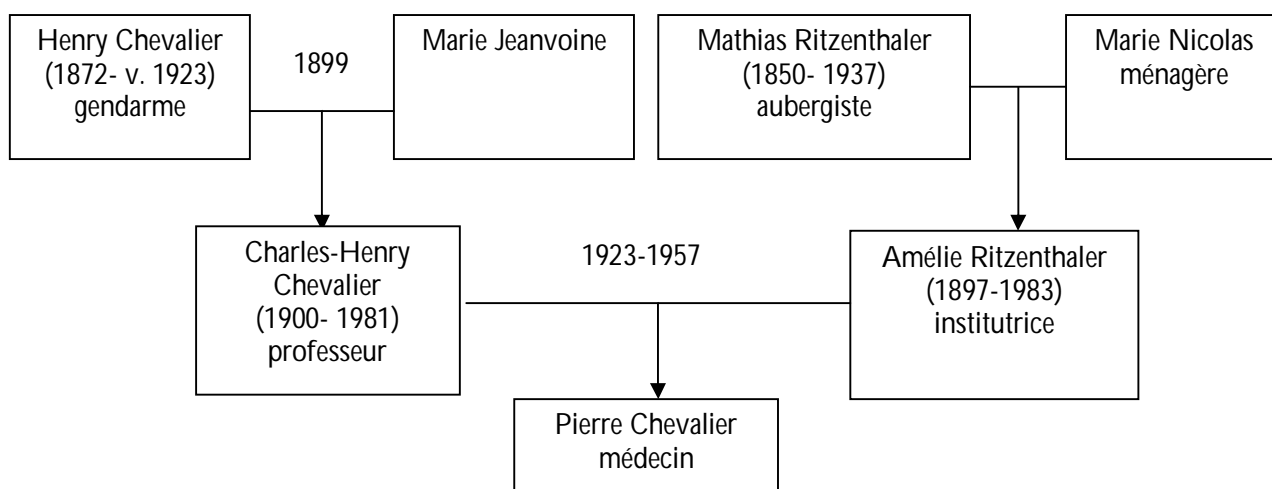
Henry Chevalier (1872- v. 1923) gendarme

1899

Marie Jeanvoine

Mathias Ritzenthaler (1850- 1937) aubergiste

Marie Nicolas ménagère

Charles-Henry Chevalier (1900- 1981) professeur

1923-1957

Amélie Ritzenthaler (1897-1983) institutrice

Pierre Chevalier médecin